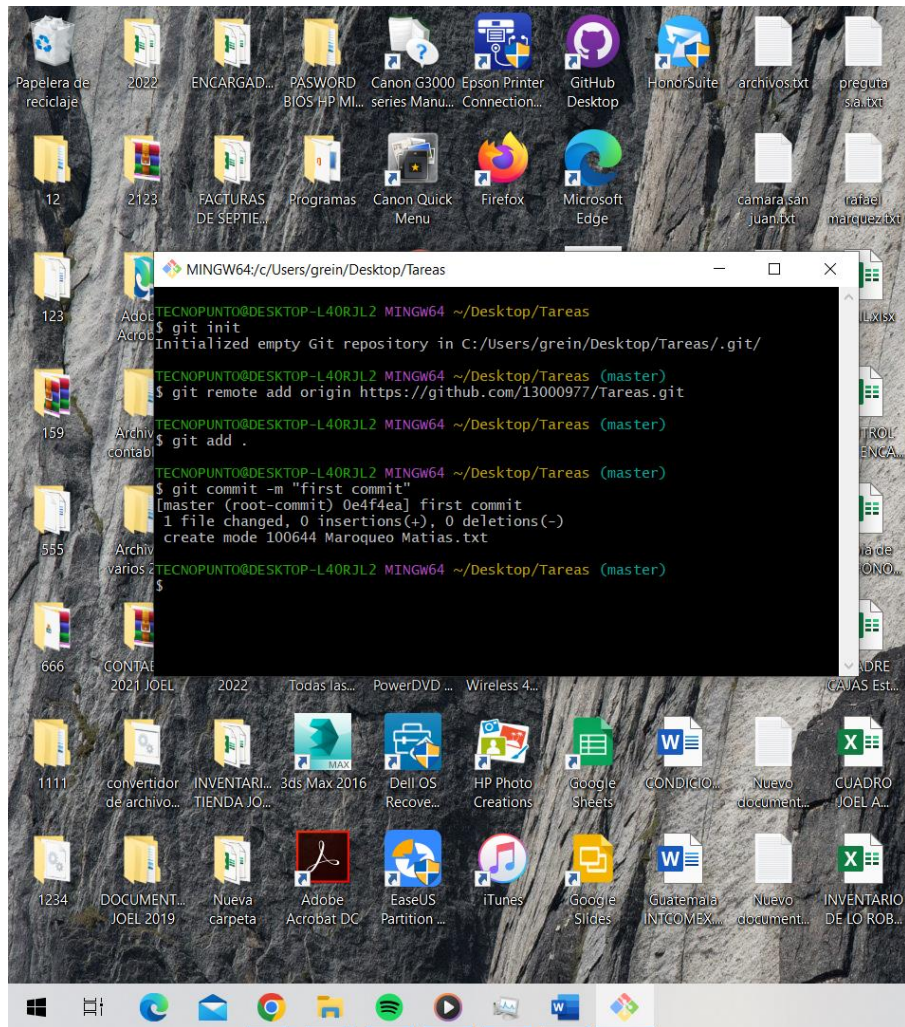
Papelera de reciclaje

2022

ENCARGAD...

PASWORD BIOS HP MI...

Canon G3000 series Manu...

Epson Printer Connection...

GitHub Desktop

HonorSuite

archivos.txt

preguta sa.txt

12

2123

FACTURAS DE SEPTIE...

Programas

Canon Quick Menu

Firefox

Microsoft Edge

camara san juan.txt

rafael marquez.txt

123

Adob Acrob

IL.xlsx

159

Archiv contab

TROL ENCA...

555

Archiv varios 2

a de ONO...

666

CONTA 2021 JOEL

2022

Todas las...

PowerDVD ...

Wireless 4...

ADRE CAJAS Est...

1111

convertidor de archivo...

INVENTARI... TIENDA JO...

3ds Max 2016

Dell OS Recove...

HP Photo Creations

Google Sheets

CONDICIO...

Nuevo document...

CUADRO JOEL A...

1234

DOCUMENT... JOEL 2019

Nueva carpeta

Adobe Acrobat DC

EaseUS Partition ...

iTunes

Google Slides

Guatemala INTCOMEX...

Nuevo document...

INVENTARIO DE LO ROB...

MINGW64:/c/Users/grein/Desktop/Tareas

TECNOPUNTO@DESKTOP-L40RJL2 MINGW64 ~/Desktop/Tareas
$ git init
Initialized empty Git repository in C:/Users/grein/Desktop/Tareas/.git/

TECNOPUNTO@DESKTOP-L40RJL2 MINGW64 ~/Desktop/Tareas (master)
$ git remote add origin https://github.com/13000977/Tareas.git

TECNOPUNTO@DESKTOP-L40RJL2 MINGW64 ~/Desktop/Tareas (master)
$ git add .

TECNOPUNTO@DESKTOP-L40RJL2 MINGW64 ~/Desktop/Tareas (master)
$ git commit -m "first commit"
[master (root-commit) 0e4f4ea] first commit
 1 file changed, 0 insertions(+), 0 deletions(-)
 create mode 100644 Maroqueo Matias.txt

TECNOPUNTO@DESKTOP-L40RJL2 MINGW64 ~/Desktop/Tareas (master)
$